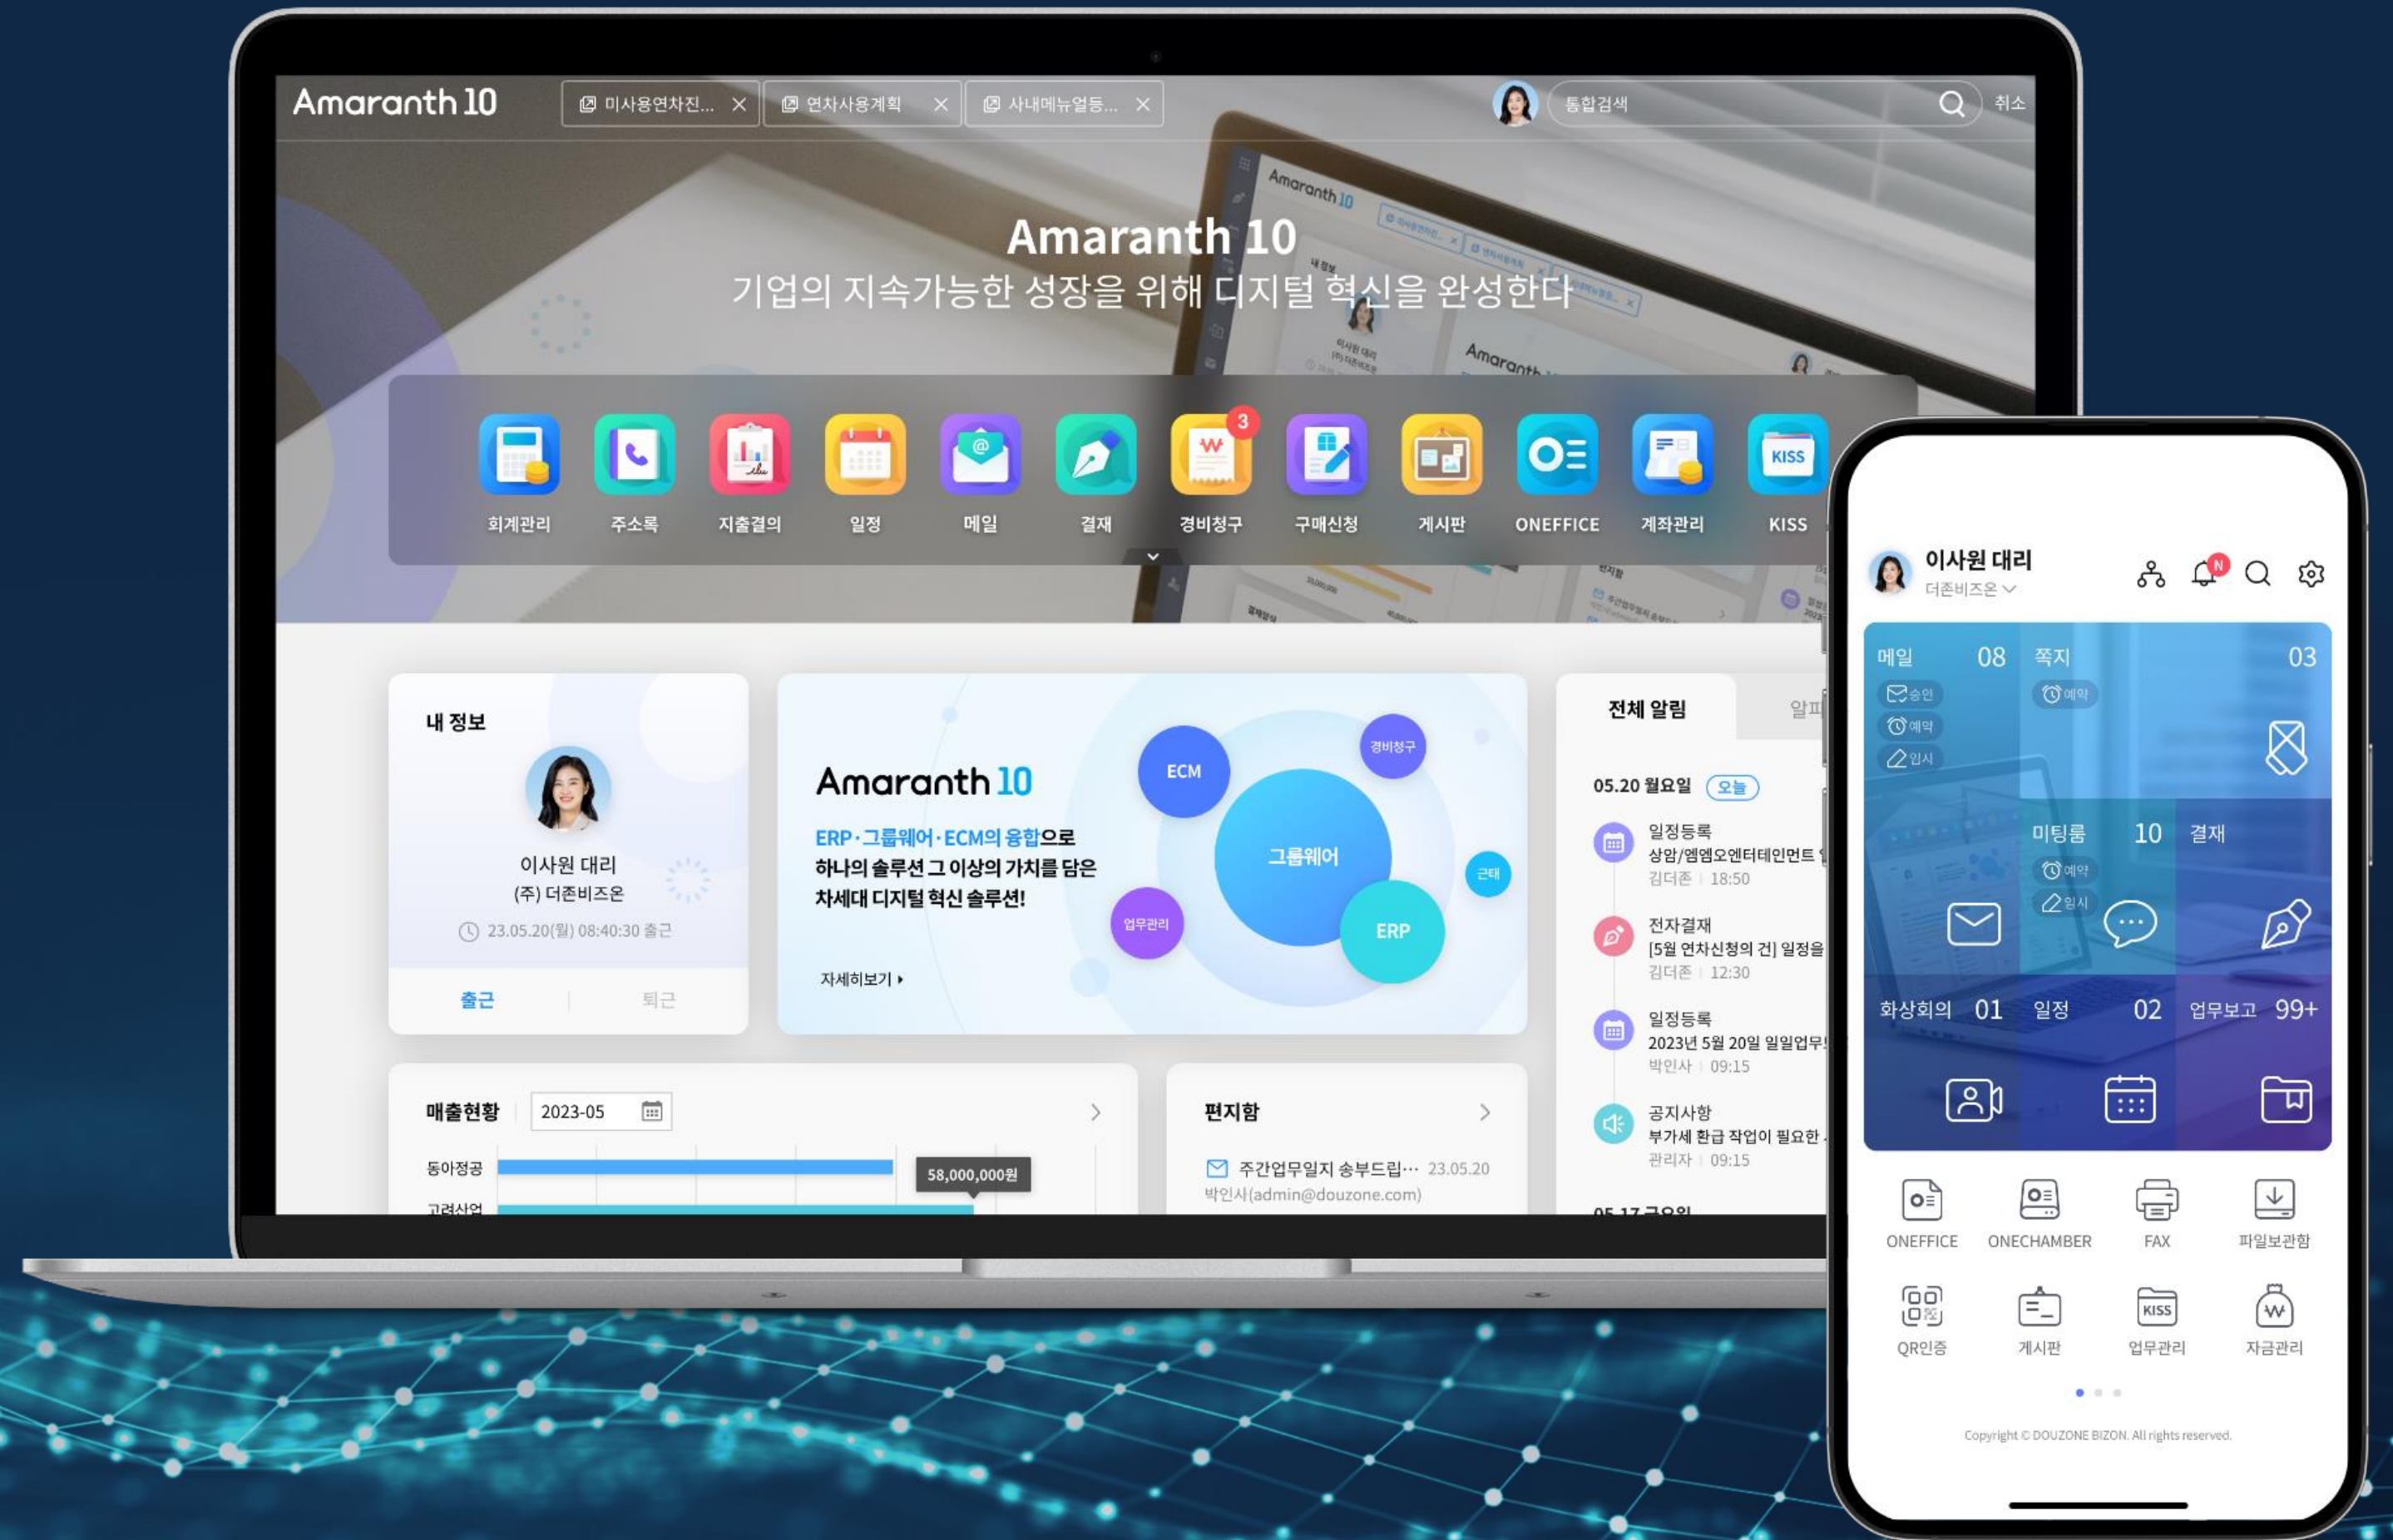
Amaranth 10

미사용연차진... ✕ 연차사용계획 ✕ 사내메뉴얼등... ✕

통합검색 취소

Amaranth 10
기업의 지속가능한 성장을 위해 디지털 혁신을 완성한다

회계관리 주소록 지출결의 일정 메일 결재 3 경비청구 구매신청 게시판 ONEFFICE 계좌관리 KISS

내 정보
이사원 대리
(주) 더존비즈온
23.05.20(월) 08:40:30 출근
출근 | 퇴근

Amaranth 10
ERP·그룹웨어·ECM의 융합으로
하나의 솔루션 그 이상의 가치를 담은
차세대 디지털 혁신 솔루션!
자세히보기 ▸

ECM 경비청구 그룹웨어 근태 업무관리 ERP

전체 알림 알피

05.20 월요일 오늘
일정등록
상암/엠엠오엔터테인먼트
김더존 | 18:50
전자결재
[5월 연차신청의 건] 일정을
김더존 | 12:30
일정등록
2023년 5월 20일 일일업무
박인사 | 09:15
공지사항
부가세 환급 작업이 필요한
관리자 | 09:15
05.17 금요일

매출현황 2023-05
동아정공
고려산업
58,000,000원

편지함
주간업무일지 송부드립… 23.05.20
박인사(admin@douzone.com)

이사원 대리
더존비즈온
N

메일 08 쪽지 03
승인
예약
임시
예약
미팅룸 10 결재
예약
임시
화상회의 01 일정 02 업무보고 99+

ONEFFICE ONECHAMBER FAX 파일보관함
QR인증 게시판 업무관리 자금관리

Copyright © DOUZONE BIZON. All rights reserved.